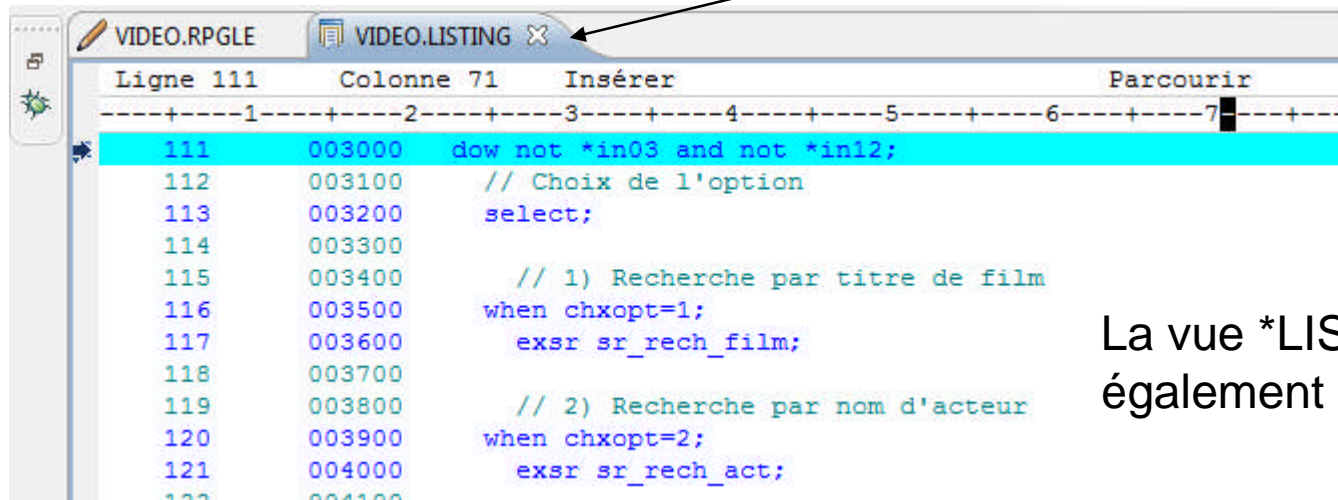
VIDEO.RPGLE    VIDEO.LISTING

Ligne 111    Colonne 71    Insérer    Parcourir

----+----1----+----2----+----3----+----4----+----5----+----6----+----7----+--

111 003000 dow not *in03 and not *in12;
112 003100 // Choix de l'option
113 003200 select;
114 003300
115 003400 // 1) Recherche par titre de film
116 003500 when chxopt=1;
117 003600 exsr sr_rech_film;
118 003700
119 003800 // 2) Recherche par nom d'acteur
120 003900 when chxopt=2;
121 004000 exsr sr_rech_act;

La vue *LIS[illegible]
également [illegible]